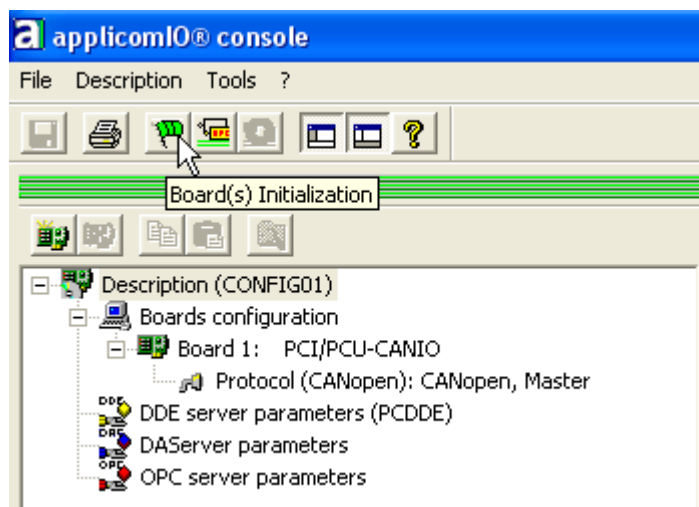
a applicomIO® console

File Description Tools ?

Board(s) Initialization

Description (CONFIG01)
Boards configuration
Board 1: PCI/PCU-CANIO
Protocol (CANopen): CANopen, Master
DDE server parameters (PCDDE)
DAServer parameters
OPC server parameters